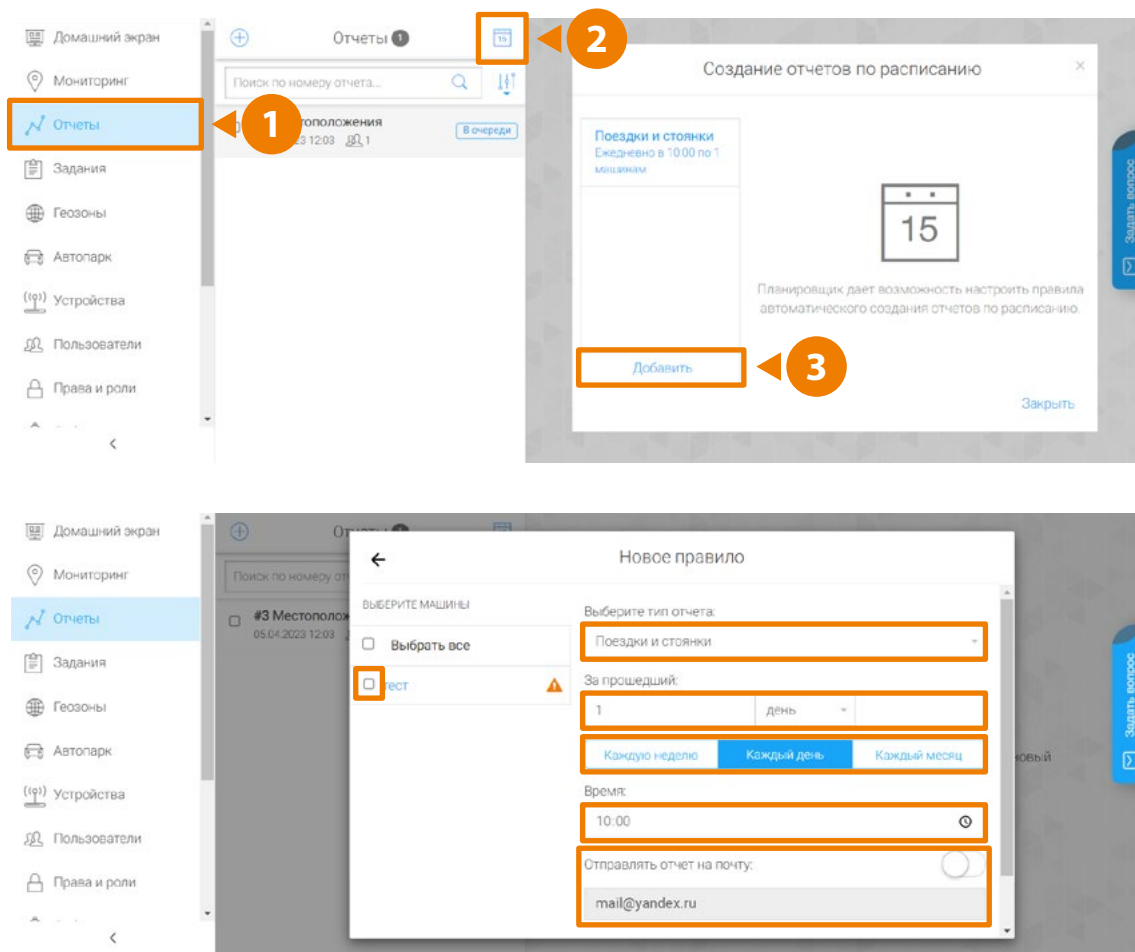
Домашний экран
Мониторинг
Отчеты
Задания
Геозоны
Автопарк
Устройства
Пользователи
Права и роли

Отчеты 1
Поиск по номеру отчета...
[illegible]тоположения
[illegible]23 12:03 1
В очереди

2
1

Создание отчетов по расписанию
×
Поездки и стоянки
Ежедневно в 10:00 по 1 машинам

15
Планировщик дает возможность настроить правила автоматического создания отчетов по расписанию.

Добавить
3
Закрыть

Задать вопрос

Домашний экран
Мониторинг
Отчеты
Задания
Геозоны
Автопарк
Устройства
Пользователи
Права и роли

Отчеты
Поиск по номеру от
#3 Местополож
05.04.2023 12:03

Новое правило
ВЫБЕРИТЕ МАШИНЫ
Выбрать все
тест
Выберите тип отчета:
Поездки и стоянки
За прошедший:
1
день
Каждую неделю
Каждый день
Каждый месяц
Время:
10:00
Отправлять отчет на почту:
mail@yandex.ru

новый
Задать вопрос